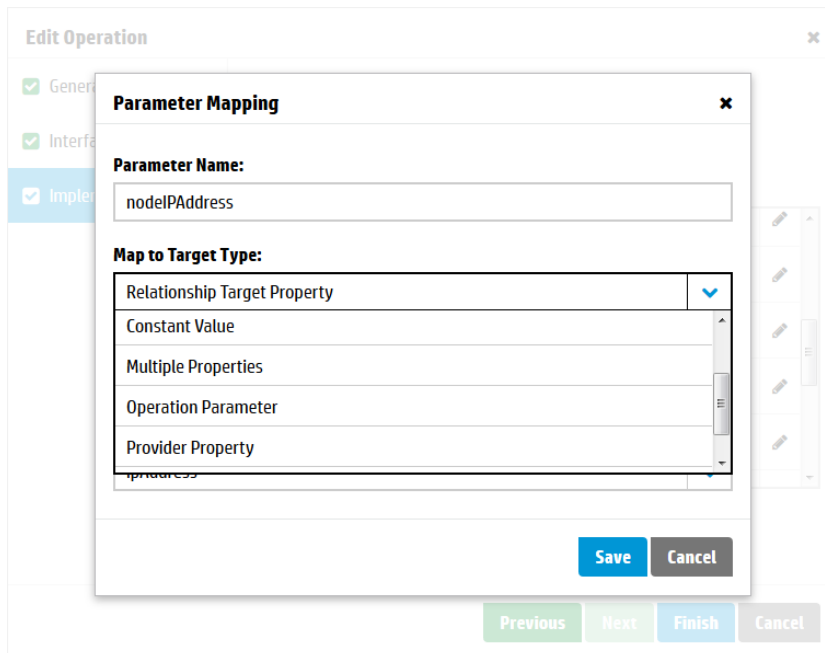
Edit Operation

General

Interfa

Implem

Parameter Mapping

Parameter Name:

nodeIPAddress

Map to Target Type:

Relationship Target Property

Constant Value

Multiple Properties

Operation Parameter

Provider Property

ipAddress

Save

Cancel

Previous

Next

Finish

Cancel